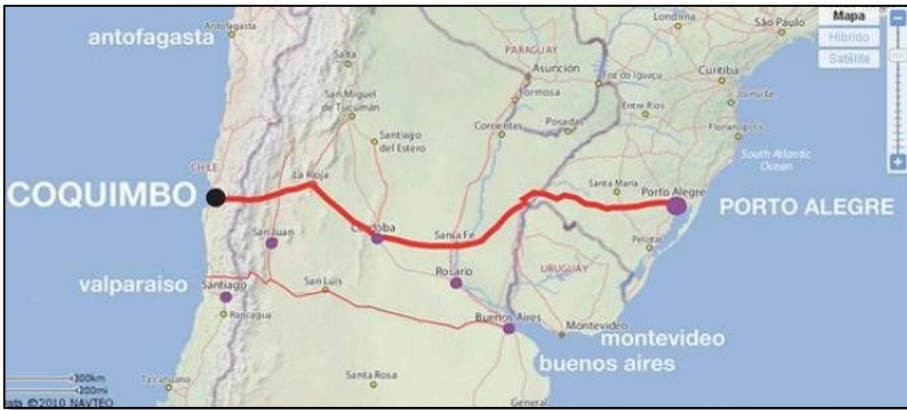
antofagasta
Londrina
São Paulo
Mapa
Híbrido
Satélite
PARAGUAY
Salta
Asunción
Foz do Iguaçu
Curitiba
San Miguel de Tucumán
Formosa
Joinville
Entre Rios
Corrientes
Posadas
Florianópolis
Santiago del Estero
South Atlantic Ocean
CHILE
La Rioja
COQUIMBO
Santa Maria
Porto Alegre
PORTO ALEGRE
San Juan
Córdoba
Santa Fe
Pelotas
URUGUAY
Rosario
valparaiso
Santiago
San Luis
Rancagua
Buenos Aires
Montevideo
montevideo
buenos aires
300km
200mi
Talcahuano
Santa Rosa
ados ©2010 NAVTEQ
General